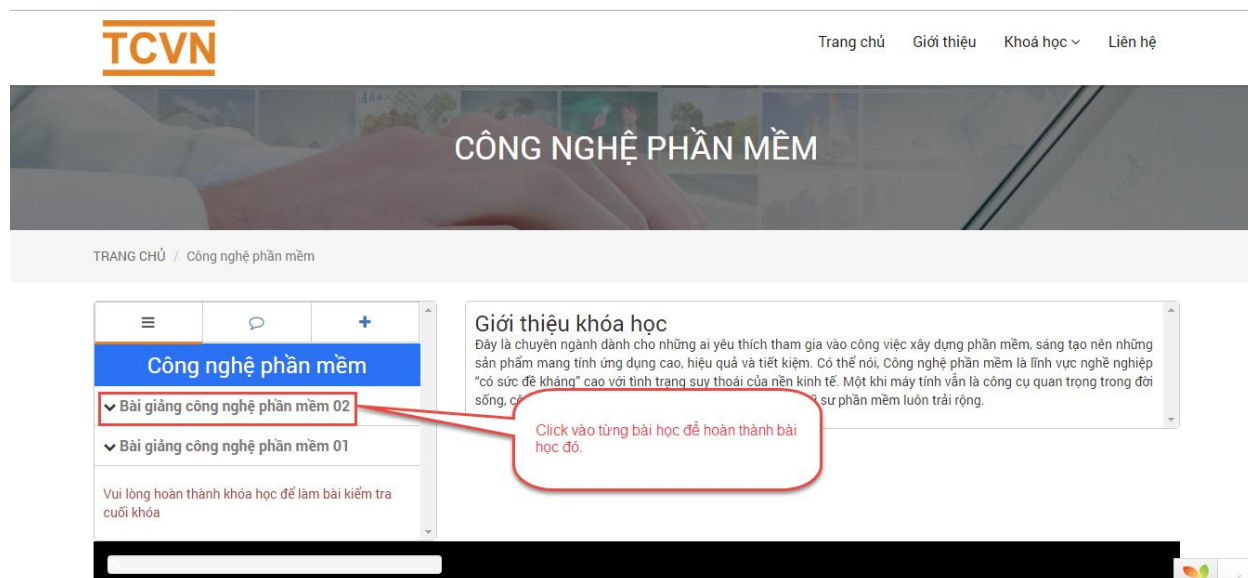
TCVN

Trang chủ Giới thiệu Khoá học Liên hệ

CÔNG NGHỆ PHẦN MỀM

TRANG CHỦ / Công nghệ phần mềm

Công nghệ phần mềm

Bài giảng công nghệ phần mềm 02

Bài giảng công nghệ phần mềm 01

Vui lòng hoàn thành khóa học để làm bài kiểm tra cuối khóa

Giới thiệu khóa học

Đây là chuyên ngành dành cho những ai yêu thích tham gia vào công việc xây dựng phần mềm, sáng tạo nên những sản phẩm mang tính ứng dụng cao, hiệu quả và tiết kiệm. Có thể nói, Công nghệ phần mềm là lĩnh vực nghề nghiệp "có sức đề kháng" cao với tình trạng suy thoái của nền kinh tế. Một khi máy tính vẫn là công cụ quan trọng trong đời sống, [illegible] sư phần mềm luôn trải rộng.

Click vào từng bài học để hoàn thành bài học đó.